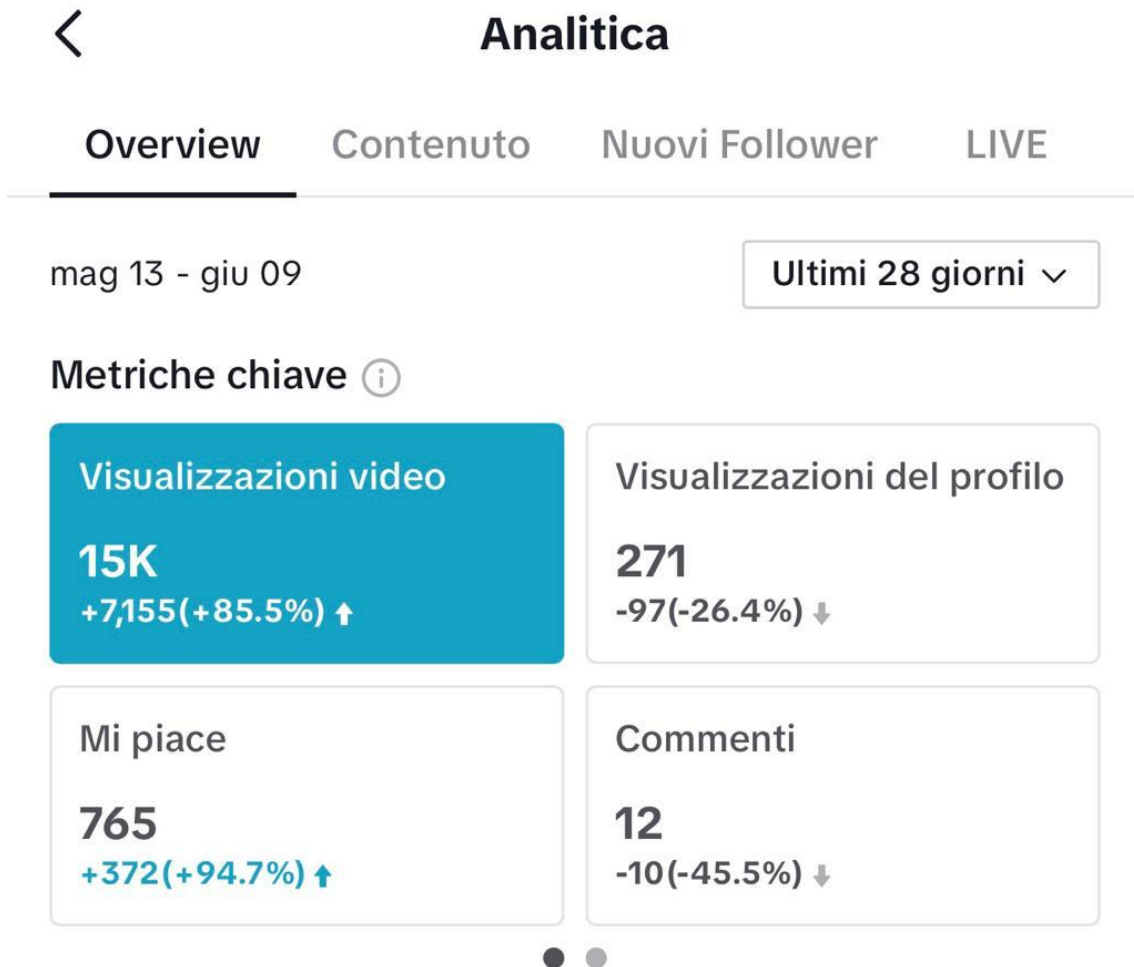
Analitica

Overview Contenuto Nuovi Follower LIVE

mag 13 - giu 09

Ultimi 28 giorni

Metriche chiave

Visualizzazioni video
15K
+7,155(+85.5%)

Visualizzazioni del profilo
271
-97(-26.4%)

Mi piace
765
+372(+94.7%)

Commenti
12
-10(-45.5%)